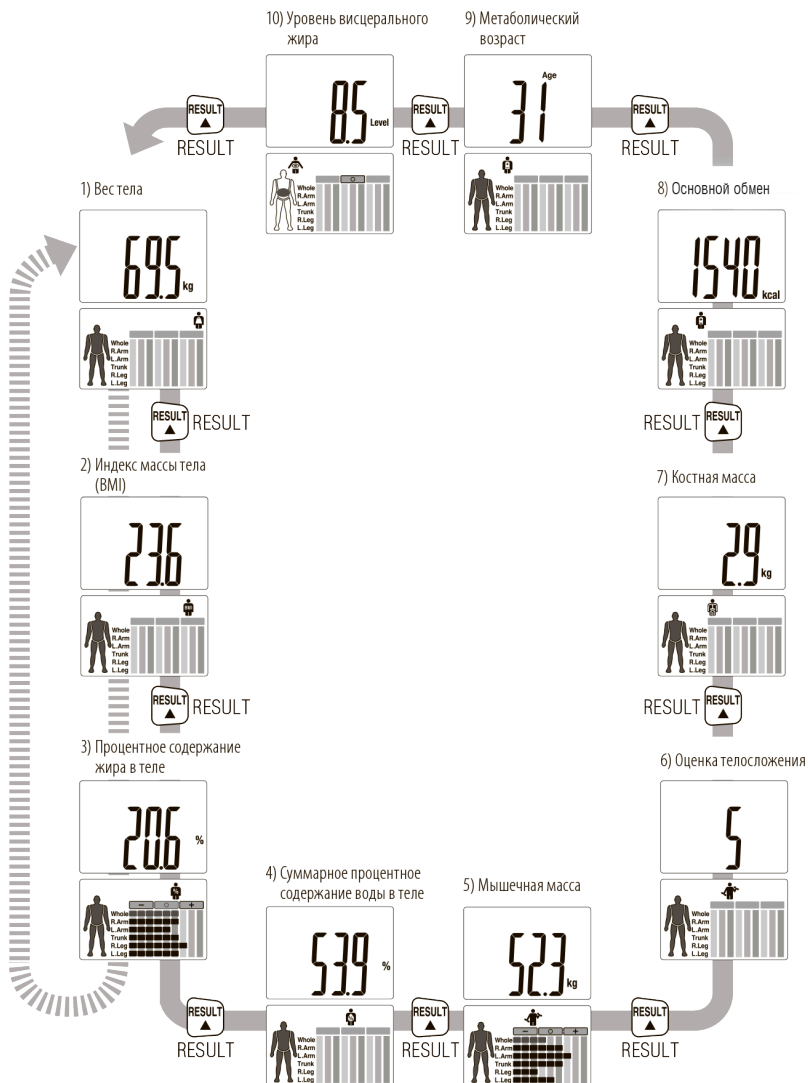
10) Уровень висцерального жира

8.5 Level

Whole
R.Arm
L.Arm
Trunk
R.Leg
L.Leg

9) Метаболический возраст

Age
31

Whole
R.Arm
L.Arm
Trunk
R.Leg
L.Leg

RESULT ▲
RESULT

RESULT ▲
RESULT

RESULT ▲
RESULT

1) Вес тела

69.5 kg

Whole
R.Arm
L.Arm
Trunk
R.Leg
L.Leg

RESULT ▲
RESULT

2) Индекс массы тела (BMI)

23.6

Whole
R.Arm
L.Arm
Trunk
R.Leg
L.Leg

RESULT ▲
RESULT

3) Процентное содержание жира в теле

20.6 %

– ○ +
Whole
R.Arm
L.Arm
Trunk
R.Leg
L.Leg

8) Основной обмен

1540 kcal

Whole
R.Arm
L.Arm
Trunk
R.Leg
L.Leg

RESULT ▲
RESULT

7) Костная масса

2.9 kg

Whole
R.Arm
L.Arm
Trunk
R.Leg
L.Leg

RESULT ▲
RESULT

6) Оценка телосложения

5

Whole
R.Arm
L.Arm
Trunk
R.Leg
L.Leg

4) Суммарное процентное содержание воды в теле

53.9 %

Whole
R.Arm
L.Arm
Trunk
R.Leg
L.Leg

5) Мышечная масса

52.3 kg

– ○ +
Whole
R.Arm
L.Arm
Trunk
R.Leg
L.Leg

RESULT ▲
RESULT

RESULT ▲
RESULT

RESULT ▲
RESULT